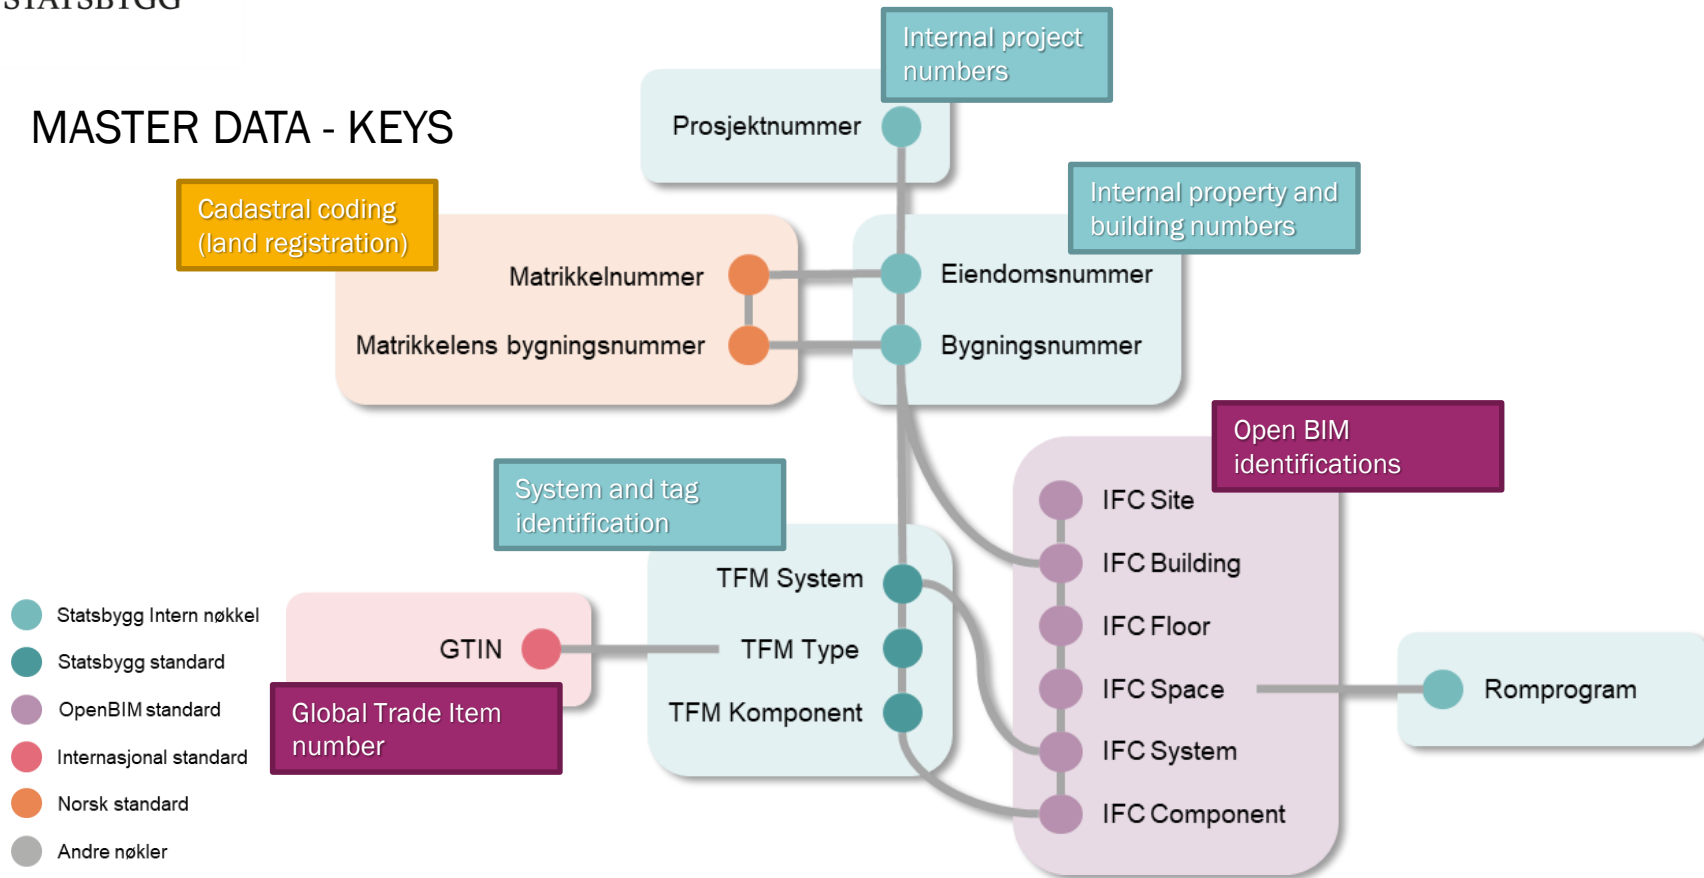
STATSBYGG

MASTER DATA - KEYS

Internal project numbers

Prosjektnummer

Cadastral coding (land registration)

Internal property and building numbers

Matrikkelnummer

Eiendomsnummer

Matrikkelens bygningsnummer

Bygningsnummer

Open BIM identifications

System and tag identification

IFC Site

IFC Building

TFM System

IFC Floor

GTIN

TFM Type

IFC Space

Romprogram

Global Trade Item number

TFM Komponent

IFC System

IFC Component

Statsbygg Intern nøkkel

Statsbygg standard

OpenBIM standard

Internasjonal standard

Norsk standard

Andre nøkler